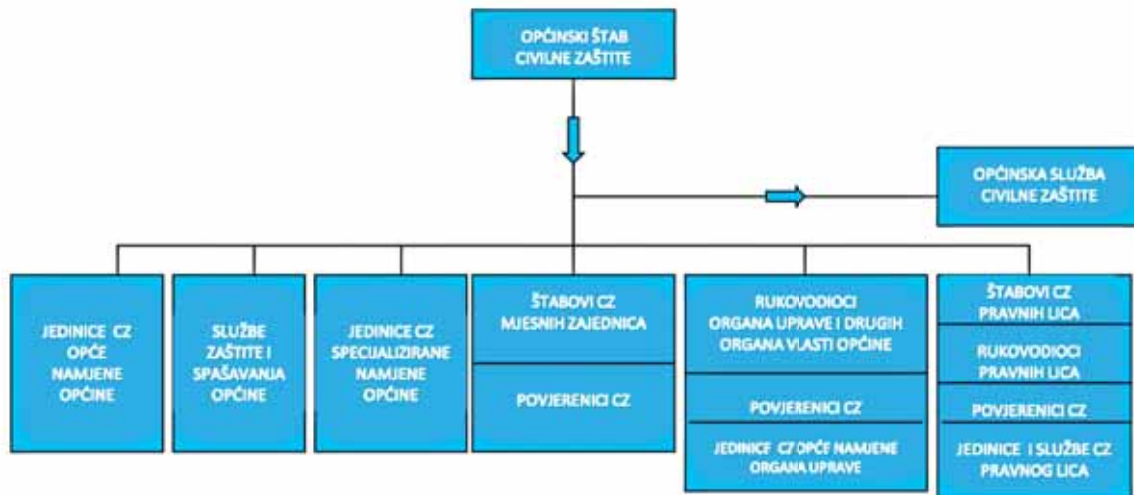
OPĆINSKI ŠTAB CIVILNE ZAŠTITE

OPĆINSKA SLUŽBA CIVILNE ZAŠTITE

JEDINICE CZ OPĆE NAMJENE OPĆINE

SLUŽBE ZAŠTITE I SPAŠAVANJA OPĆINE

JEDINICE CZ SPECIJALIZIRANE NAMJENE OPĆINE

ŠTABOVI CZ MJESNIH ZAJEDNICA

POVJERENICI CZ

RUKOVODIOCI ORGANA UPRAVE I DRUGIH ORGANA VLASTI OPĆINE

POVJERENICI CZ

JEDINICE CZ OPĆE NAMJENE ORGANA UPRAVE

ŠTABOVI CZ PRAVNIH LICA

RUKOVODIOCI PRAVNIH LICA

POVJERENICI CZ

JEDINICE I SLUŽBE CZ PRAVNOG LICA